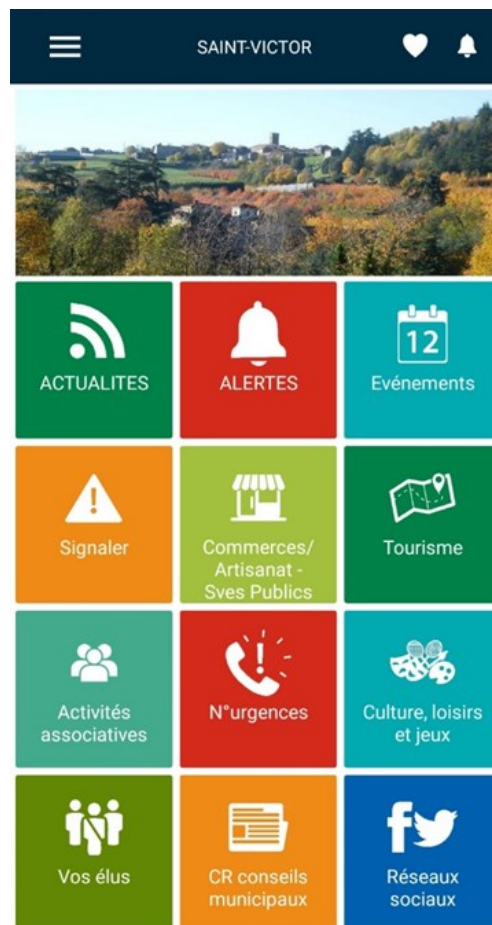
SAINT-VICTOR

ACTUALITES

ALERTES

12
Evénements

Signaler

Commerces/ Artisanat - Sves Publics

Tourisme

Activités associatives

N°urgences

Culture, loisirs et jeux

Vos élus

CR conseils municipaux

Réseaux sociaux